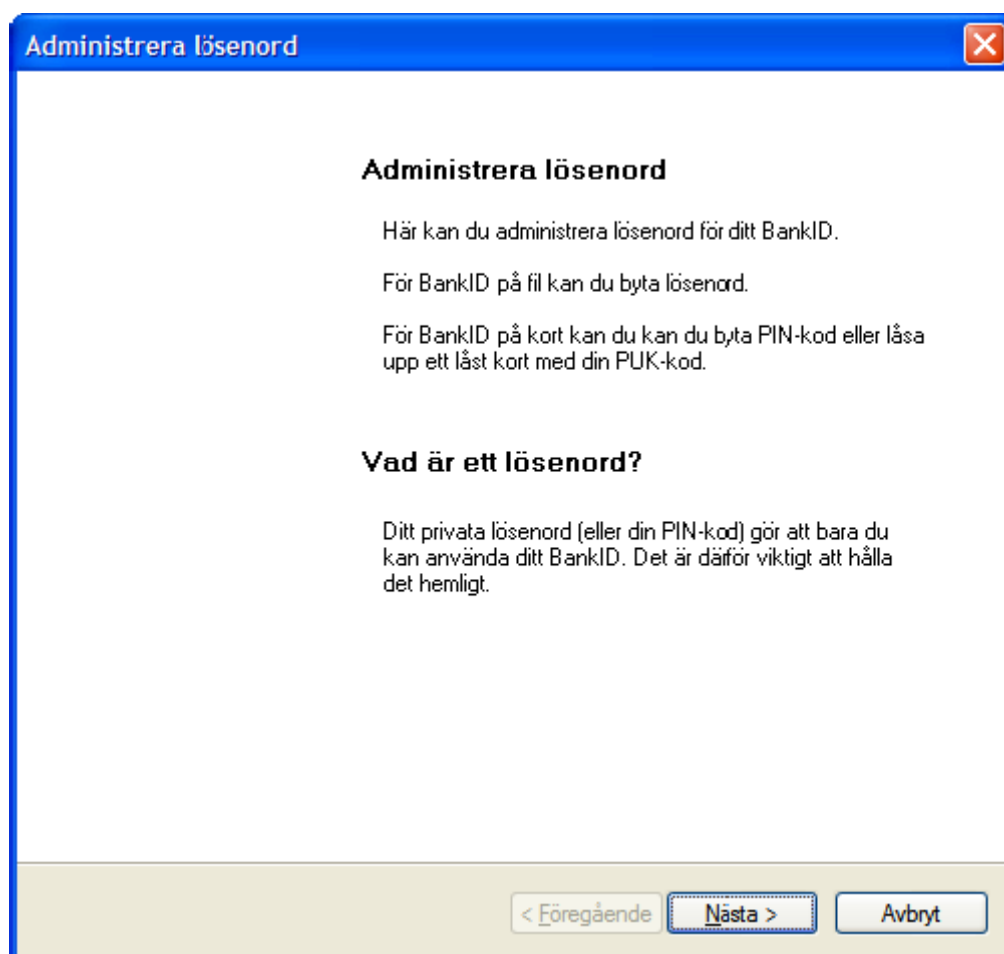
Administrera lösenord

Administrera lösenord

Här kan du administrera lösenord för ditt BankID.

För BankID på fil kan du byta lösenord.

För BankID på kort kan du kan du byta PIN-kod eller låsa upp ett låst kort med din PUK-kod.

Vad är ett lösenord?

Ditt privata lösenord (eller din PIN-kod) gör att bara du kan använda ditt BankID. Det är därför viktigt att hålla det hemligt.

< Föregående
Nästa >
Avbryt